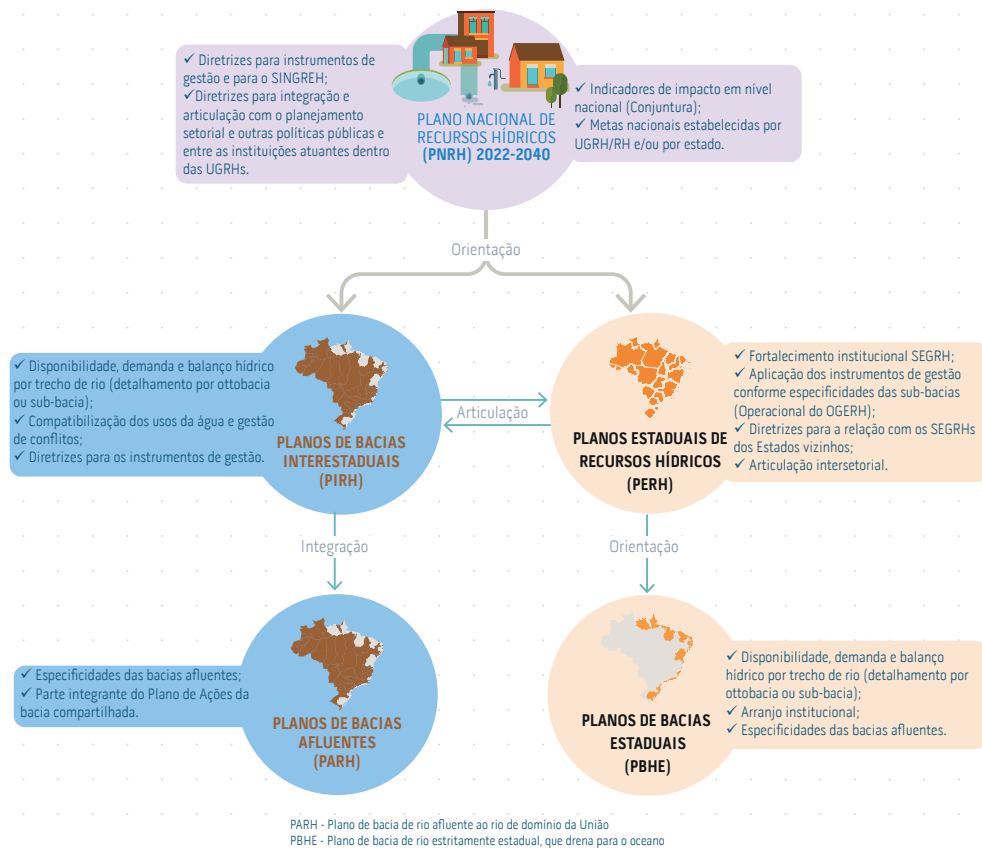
✓ Diretrizes para instrumentos de gestão e para o SINGREH;
✓ Diretrizes para integração e articulação com o planejamento setorial e outras políticas públicas e entre as instituições atuantes dentro das UGRHs.

PLANO NACIONAL DE RECURSOS HÍDRICOS (PNRH) 2022-2040

✓ Indicadores de impacto em nível nacional (Conjuntura);
✓ Metas nacionais estabelecidas por UGRH/RH e/ou por estado.

Orientação

✓ Disponibilidade, demanda e balanço hídrico por trecho de rio (detalhamento por ottobacia ou sub-bacia);
✓ Compatibilização dos usos da água e gestão de conflitos;
✓ Diretrizes para os instrumentos de gestão.

PLANOS DE BACIAS INTERESTADUAIS (PIRH)

Articulação

PLANOS ESTADUAIS DE RECURSOS HÍDRICOS (PERH)

✓ Fortalecimento institucional SEGRH;
✓ Aplicação dos instrumentos de gestão conforme especificidades das sub-bacias (Operacional do OGERH);
✓ Diretrizes para a relação com os SEGRHs dos Estados vizinhos;
✓ Articulação intersetorial.

Integração

Orientação

✓ Especificidades das bacias afluentes;
✓ Parte integrante do Plano de Ações da bacia compartilhada.

PLANOS DE BACIAS AFLUENTES (PARH)

PLANOS DE BACIAS ESTADUAIS (PBHE)

✓ Disponibilidade, demanda e balanço hídrico por trecho de rio (detalhamento por ottobacia ou sub-bacia);
✓ Arranjo institucional;
✓ Especificidades das bacias afluentes.

PARH - Plano de bacia de rio afluente ao rio de domínio da União
PBHE - Plano de bacia de rio estritamente estadual, que drena para o oceano